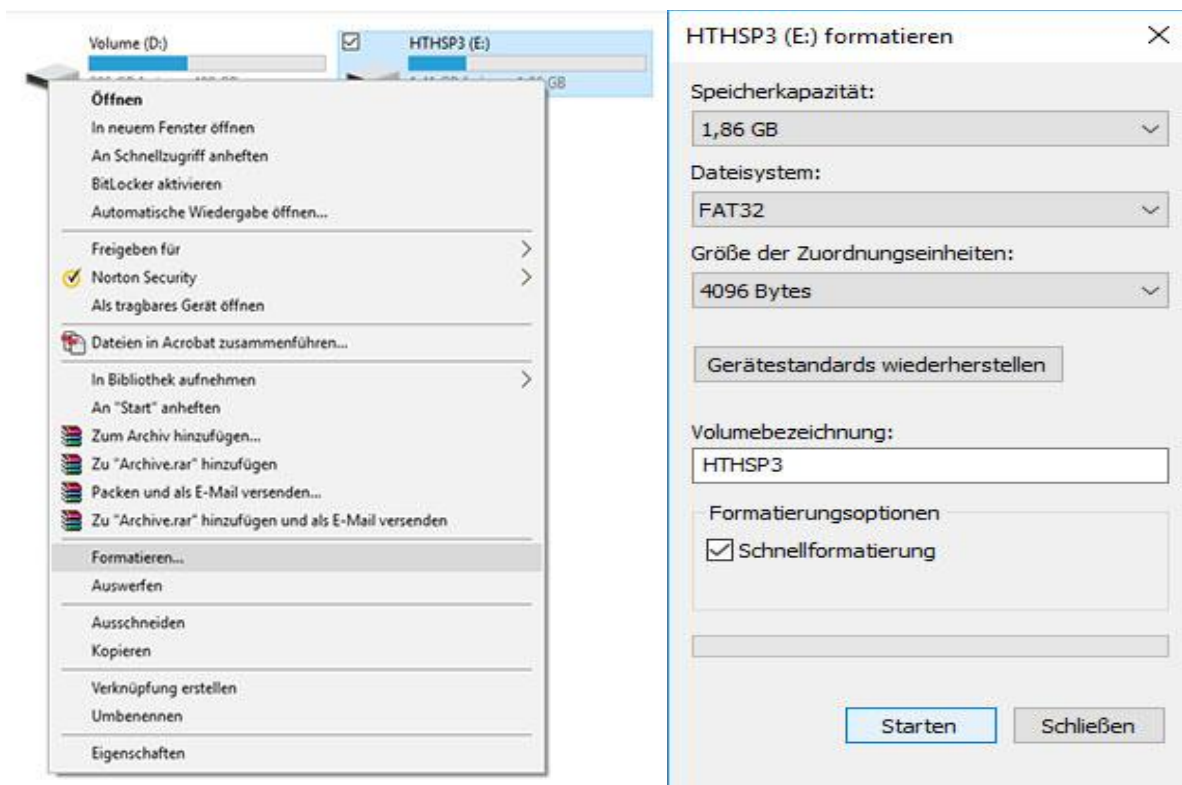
Volume (D:)
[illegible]

HTHSP3 (E:)
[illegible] GB

Öffnen
In neuem Fenster öffnen
An Schnellzugriff anheften
BitLocker aktivieren
Automatische Wiedergabe öffnen...
Freigeben für
Norton Security
Als tragbares Gerät öffnen
Dateien in Acrobat zusammenführen...
In Bibliothek aufnehmen
An "Start" anheften
Zum Archiv hinzufügen...
Zu "Archive.rar" hinzufügen
Packen und als E-Mail versenden...
Zu "Archive.rar" hinzufügen und als E-Mail versenden
Formatieren...
Auswerfen
Ausschneiden
Kopieren
Verknüpfung erstellen
Umbenennen
Eigenschaften

HTHSP3 (E:) formatieren

Speicherkapazität:
1,86 GB
Dateisystem:
FAT32
Größe der Zuordnungseinheiten:
4096 Bytes
Gerätestandards wiederherstellen
Volumebezeichnung:
HTHSP3
Formatierungsoptionen
Schnellformatierung
Starten
Schließen